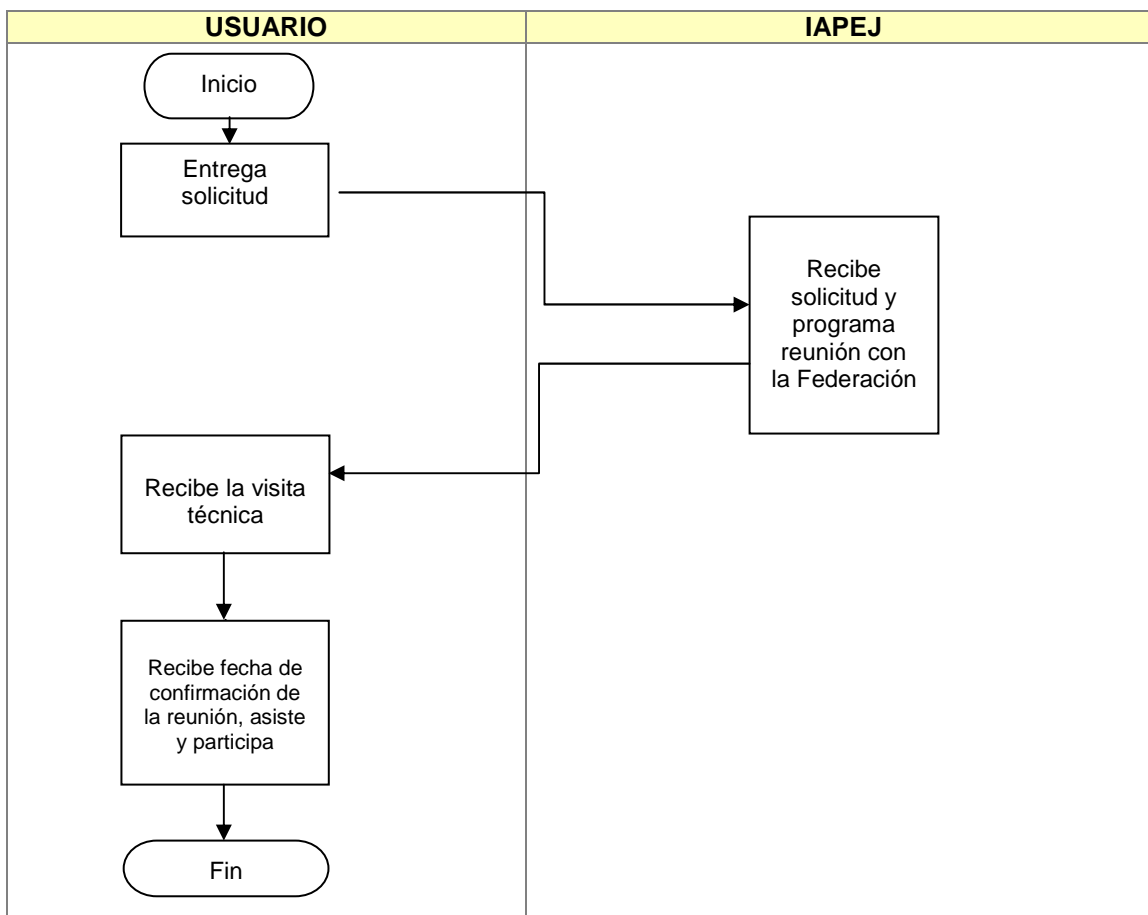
| USUARIO | IAPEJ |
|---|---|

Inicio

Entrega solicitud

Recibe solicitud y programa reunión con la Federación

Recibe la visita técnica

Recibe fecha de confirmación de la reunión, asiste y participa

Fin